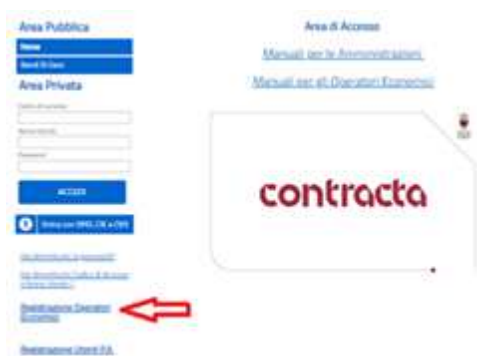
Area Pubblica

Home

Bandi Di Gara

Area Privata

Codice di accesso

Nome Utente

Password

ACCEDI

Entra con SPID, CIE e CNS

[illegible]

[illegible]

Registrazione Operatori Economici

Registrazione Utenti P.A.

Area di Accesso

Manuali per le Amministrazioni

Manuali per gli Operatori Economici

contracta